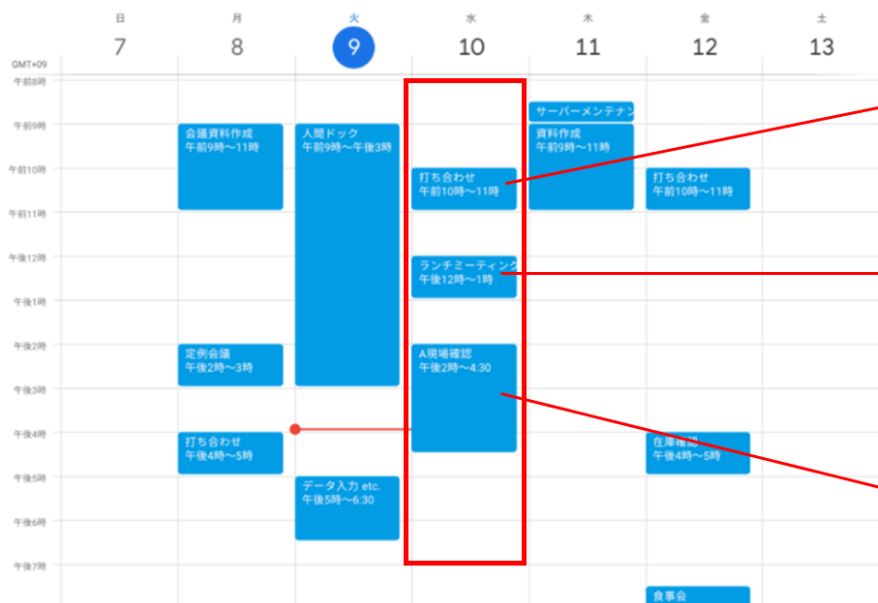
| 日 | 月 | 火 | 水 | 木 | 金 | 土 |
|---|---|---|---|---|---|---|
| 7 | 8 | 9 | 10 | 11 | 12 | 13 |

GMT+09

午前8時
午前9時
午前10時
午前11時
午後12時
午後1時
午後2時
午後3時
午後4時
午後5時
午後6時
午後7時

会議資料作成
午前9時〜11時

定例会議
午後2時〜3時

打ち合わせ
午後4時〜5時

人間ドック
午前9時〜午後3時

データ入力 etc.
午後5時〜6:30

打ち合わせ
午前10時〜11時

ランチミーティング
午後12時〜1時

A現場確認
午後2時〜4:30

サーバーメンテナン

資料作成
午前9時〜11時

打ち合わせ
午前10時〜11時

在庫確認
午後4時〜5時

食事会